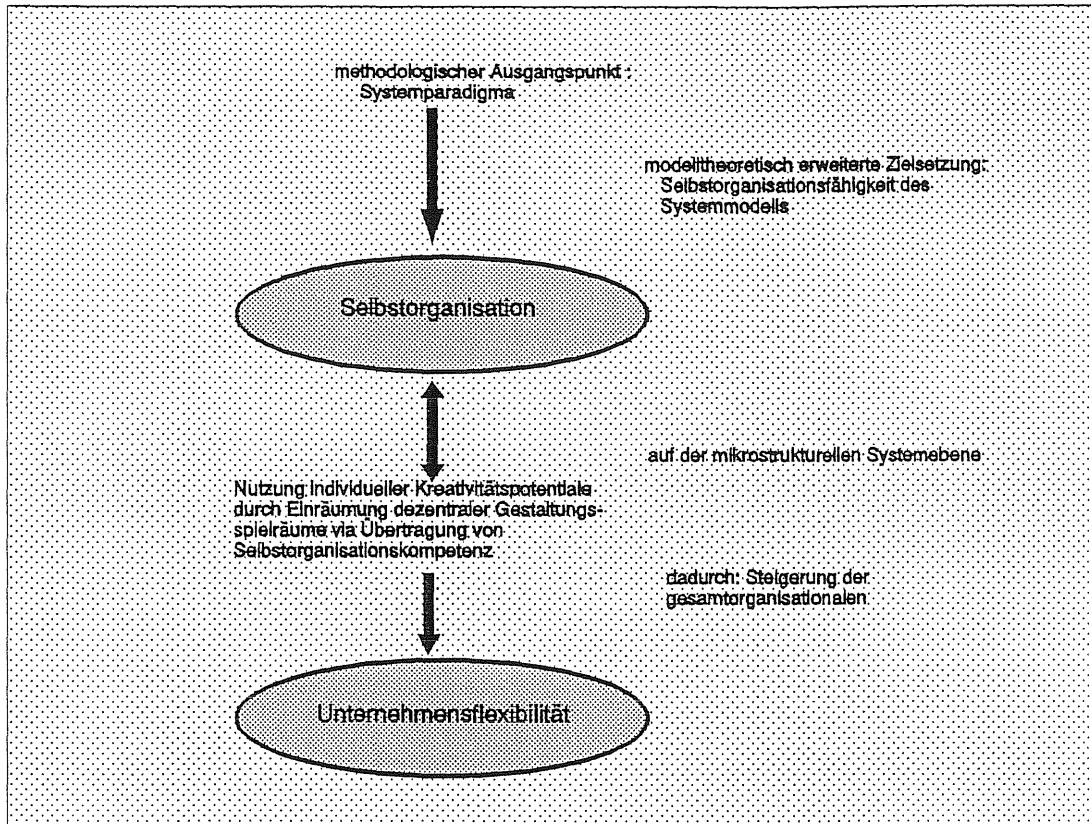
methodologischer Ausgangspunkt : Systemparadigma

modelltheoretisch erweiterte Zielsetzung: Selbstorganisationsfähigkeit des Systemmodells

Selbstorganisation

auf der mikrostrukturellen Systemebene

Nutzung individueller Kreativitätspotentiale durch Einräumung dezentraler Gestaltungsspielräume via Übertragung von Selbstorganisationskompetenz

dadurch: Steigerung der gesamtorganisationalen

Unternehmensflexibilität